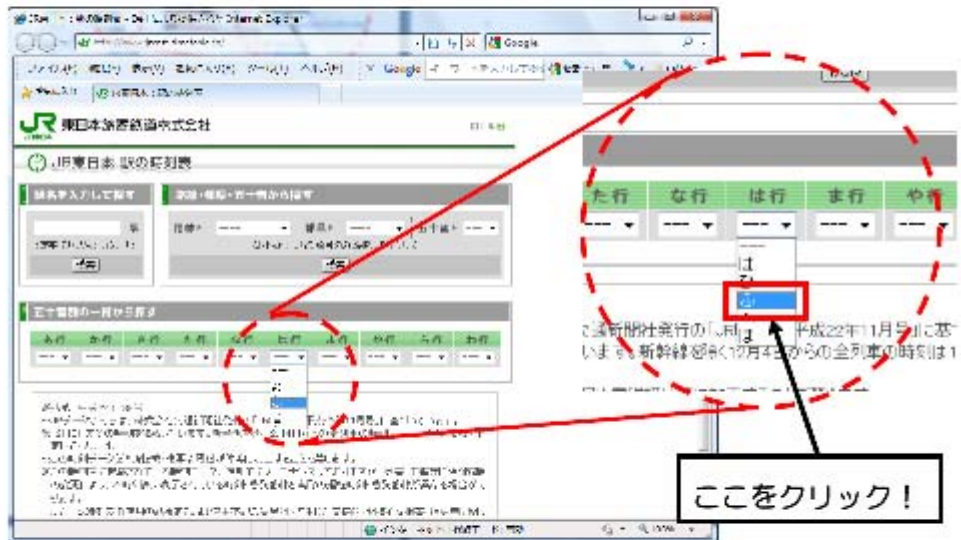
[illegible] - Windows Internet Explorer

Google

JR 東日本旅客鉄道株式会社

JR東日本 駅の時刻表

駅名を入力して探す

路線・種別・五十音順から探す

検索

五十音順の一覧から探す

あ行 か行 さ行 た行 な行 は行 ま行 や行 ら行 わ行

た行 な行 は行 ま行 や行

---- ---- ---- ---- ----

は

ひ

ふ

へ

ほ

ご了承願います。（交通新聞社発行の「JR時刻表」平成22年11月号）に基づいています。新幹線を除く12月4日からの全列車の時刻は1

ここをクリック！